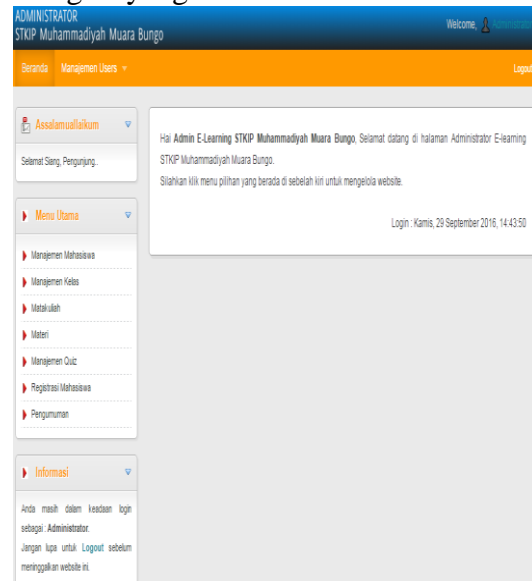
ADMINISTRATOR
STKIP Muhammadiyah Muara Bungo

Welcome, Administrator

Beranda Manajemen Users

Logout

Assalamualaikum

Selamat Siang, Pengunjung..

Menu Utama

Manajemen Mahasiswa

Manajemen Kelas

Matakuliah

Materi

Manajemen Quiz

Registrasi Mahasiswa

Pengumuman

Informasi

Anda masih dalam keadaan login sebagai : Administrator.

Jangan lupa untuk Logout sebelum meninggalkan website ini.

Hai Admin E-Learning STKIP Muhammadiyah Muara Bungo, Selamat datang di halaman Administrator E-learning STKIP Muhammadiyah Muara Bungo.

Silahkan klik menu pilihan yang berada di sebelah kiri untuk mengelola website.

Login : Kamis, 29 September 2016, 14:43:50